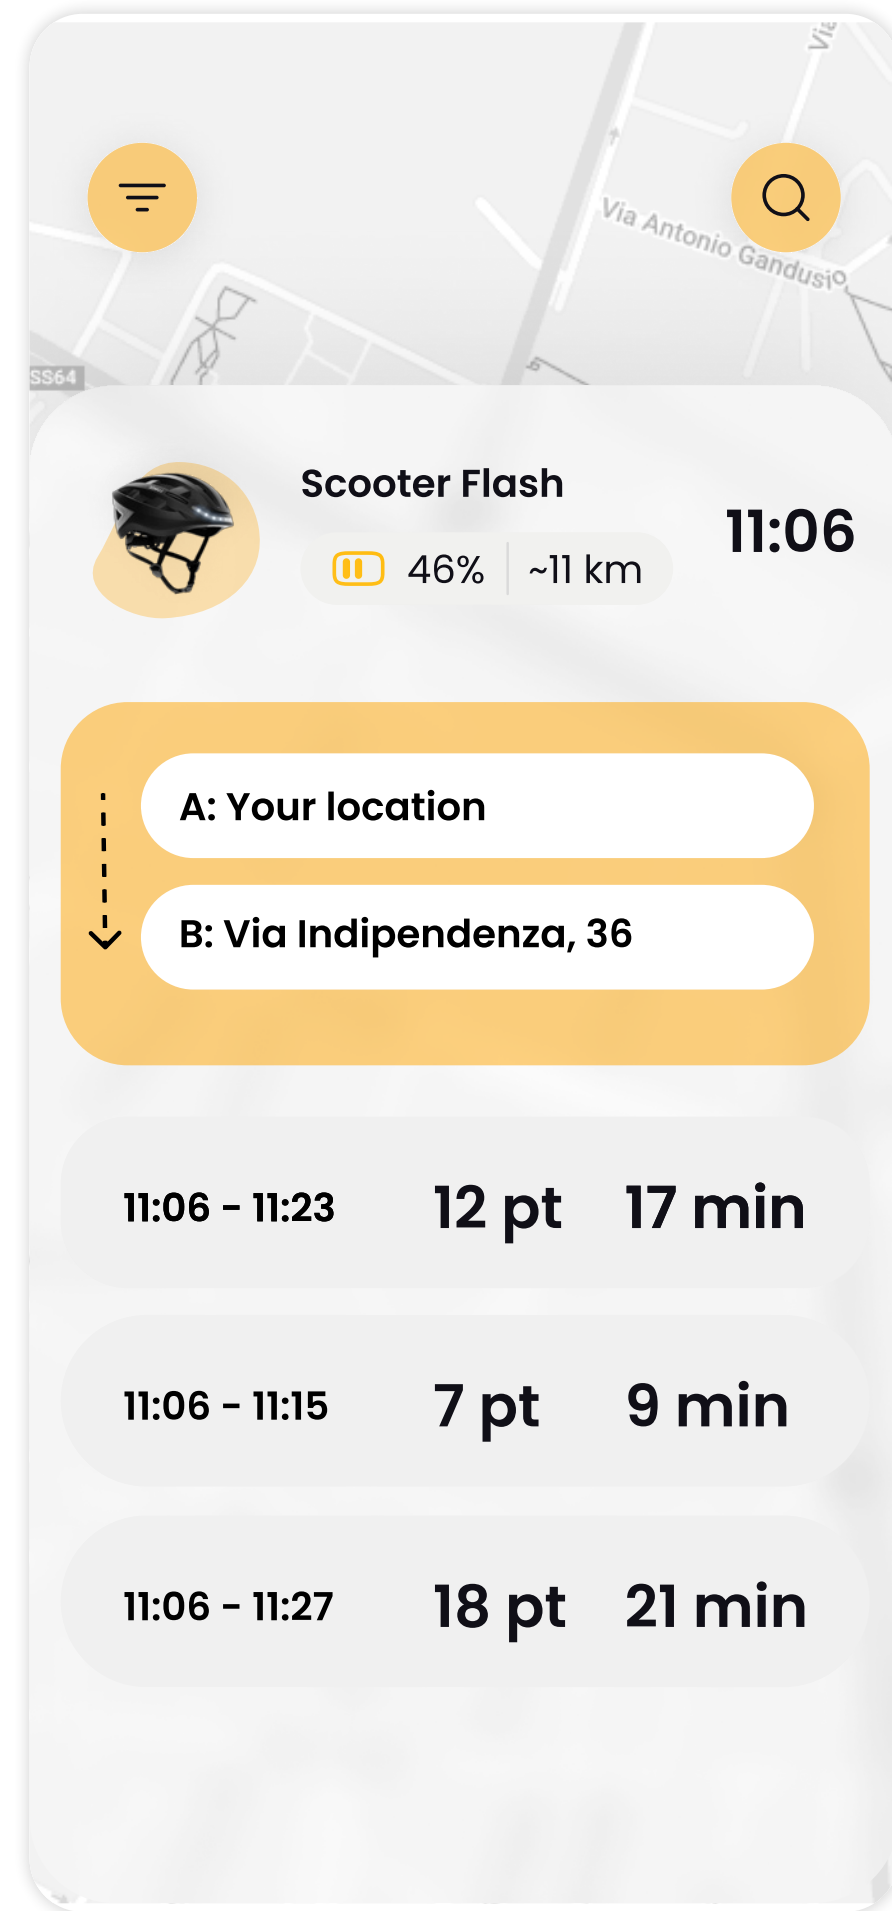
Via

Via Antonio Gandusio

SS64

Scooter Flash

46% ~11 km

11:06

A: Your location

B: Via Indipendenza, 36

| 11:06 - 11:23 | 12 pt | 17 min |
|---|---|---|
| 11:06 - 11:15 | 7 pt | 9 min |
| 11:06 - 11:27 | 18 pt | 21 min |